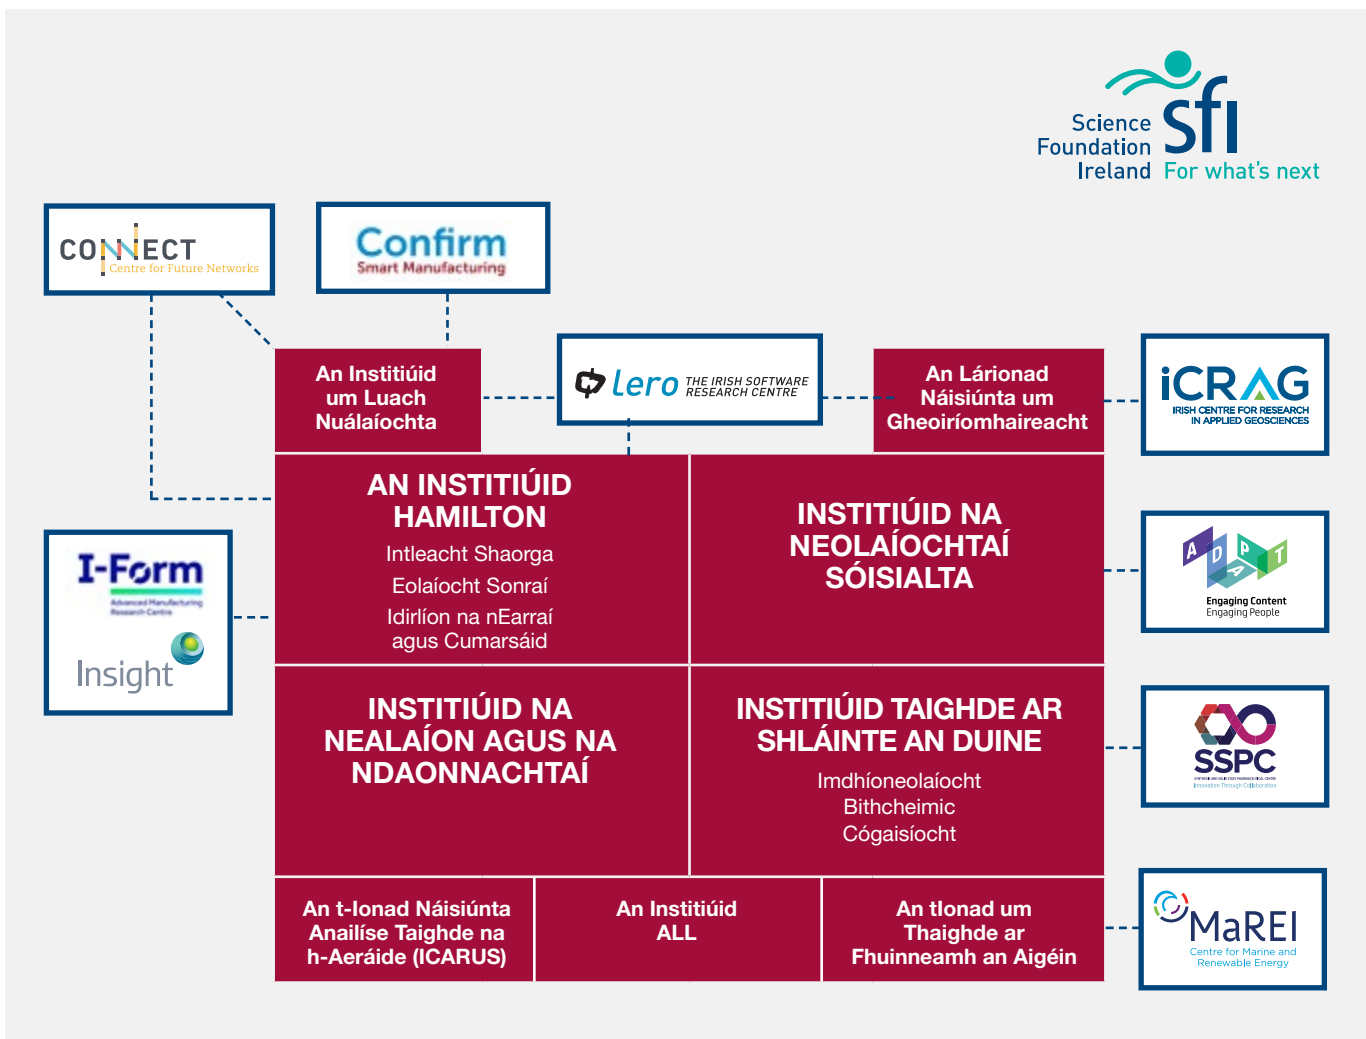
Science Foundation Ireland sfi For what's next

CONNECT Centre for Future Networks

Confirm Smart Manufacturing

An Institiúid um Luach Nuálaíochta

lero THE IRISH SOFTWARE RESEARCH CENTRE

An Lárionad Náisiúnta um Gheoiríomhaireacht

iCRAG IRISH CENTRE FOR RESEARCH IN APPLIED GEOSCIENCES

AN INSTITIÚID HAMILTON

Intleacht Shaorga

Eolaíocht Sonraí

Idirlíon na nEarraí agus Cumarsáid

INSTITIÚID NA NEOLAÍOCHTAÍ SÓISIALTA

I-Form Advanced Manufacturing Research Centre

Insight

ADAPT Engaging Content Engaging People

INSTITIÚID NA NEALAÍON AGUS NA NDAONNACHTAÍ

INSTITIÚID TAIGHDE AR SHLÁINTE AN DUINE

Imdhíoneolaíocht

Bithcheimic

Cógaisíocht

SSPC Innovation Through Collaboration

An t-Ionad Náisiúnta Anailíse Taighde na h-Aeráide (ICARUS)

An Institiúid ALL

An tIonad um Thaighde ar Fhuinneamh an Aigéin

MaREI Centre for Marine and Renewable Energy